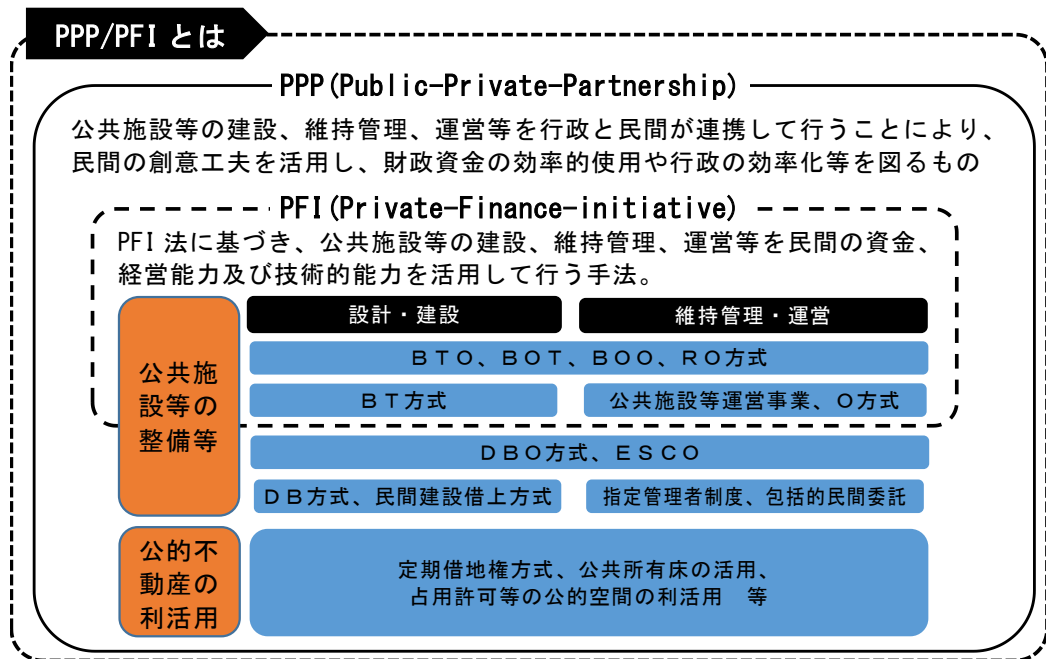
PPP/PFI とは

PPP(Public-Private-Partnership)

公共施設等の建設、維持管理、運営等を行政と民間が連携して行うことにより、民間の創意工夫を活用し、財政資金の効率的使用や行政の効率化等を図るもの

PFI(Private-Finance-initiative)

PFI 法に基づき、公共施設等の建設、維持管理、運営等を民間の資金、経営能力及び技術的能力を活用して行う手法。

公共施設等の整備等

設計・建設

維持管理・運営

BTO、BOT、BOO、RO方式

BT方式

公共施設等運営事業、O方式

DBO方式、ESCO

DB方式、民間建設借上方式

指定管理者制度、包括的民間委託

公的不動産の利活用

定期借地権方式、公共所有床の活用、占用許可等の公的空間の利活用　等